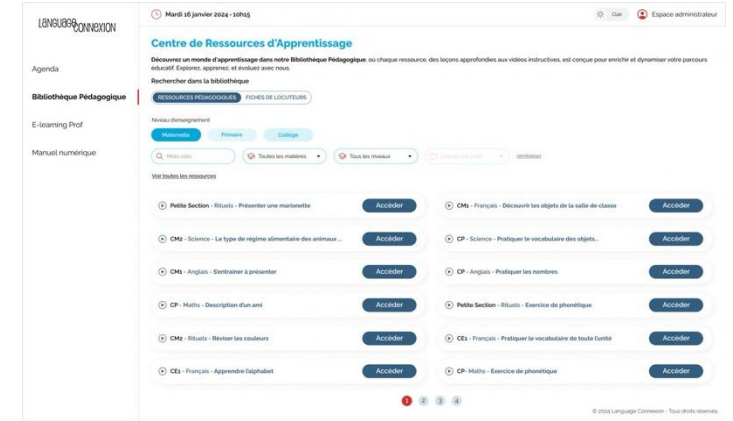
Language Connexion

Mardi 16 janvier 2024 - 10h15

Clair

Espace administrateur

Agenda

Bibliothèque Pédagogique

E-learning Prof

Manuel numérique

Centre de Ressources d'Apprentissage

Découvrez un monde d'apprentissage dans notre Bibliothèque Pédagogique, où chaque ressource, des leçons approfondies aux vidéos instructives, est conçue pour enrichir et dynamiser votre parcours éducatif. Explorez, apprenez, et évoluez avec nous.

Rechercher dans la bibliothèque

RESSOURCES PÉDAGOGIQUES FICHES DE LOCUTEURS

Niveau d'enseignement

Maternelle Primaire Collège

Mots-clés Toutes les matières Tous les niveaux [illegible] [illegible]

Voir toutes les ressources

Petite Section - Rituels - Présenter une marionette Accéder

CM1 - Français - Découvrir les objets de la salle de classe Accéder

CM2 - Science - Le type de régime alimentaire des animaux ... Accéder

CP - Science - Pratiquer le vocabulaire des objets... Accéder

CM1 - Anglais - S'entraîner à présenter Accéder

CP - Anglais - Pratiquer les nombres Accéder

CP - Maths - Description d'un ami Accéder

Petite Section - Rituels - Exercice de phonétique Accéder

CM2 - Rituels - Réviser les couleurs Accéder

CE1 - Français - Pratiquer le vocabulaire de toute l'unité Accéder

CE1 - Français - Apprendre l'alphabet Accéder

CP - Maths - Exercice de phonétique Accéder

1 2 3 4

© 2024 Language Connexion - Tous droits réservés